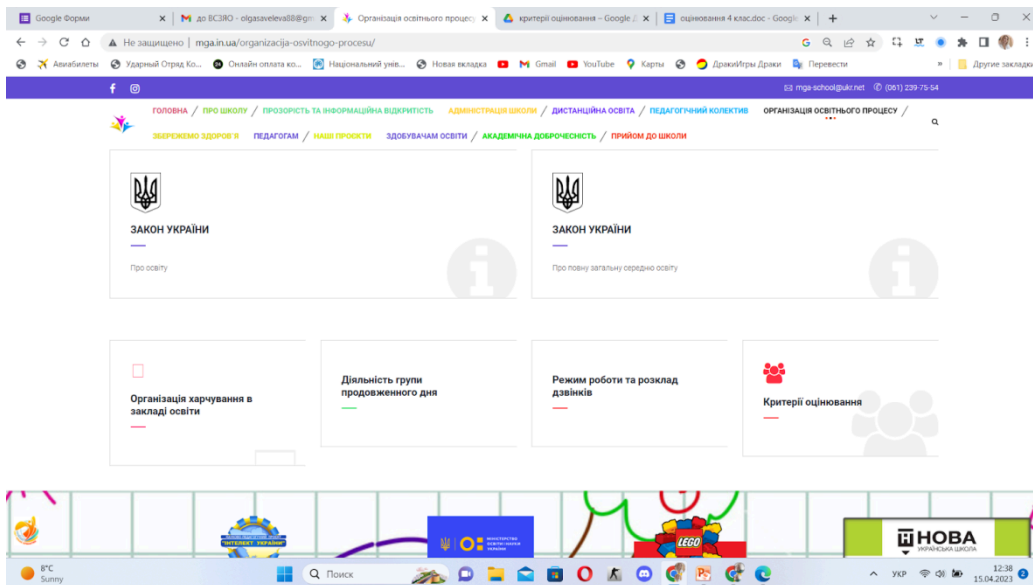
Google Форми | до ВСЗЯО - olgasaveleva88@gm | Організація освітнього процесу | критерії оцінювання – Google | оцінювання 4 клас.doc - Google

Не защищено | mga.in.ua/organizacija-osvitnogo-procesu/

Авиабилеты | Ударный Отряд Ко... | Онлайн оплата ко... | Національний унів... | Новая вкладка | Gmail | YouTube | Карты | ДракиИгры Драки | Перевести | Другие закладки

mga-school@ukr.net (061) 239-75-54

ГОЛОВНА / ПРО ШКОЛУ / ПРОЗОРІСТЬ ТА ІНФОРМАЦІЙНА ВІДКРИТІСТЬ / АДМІНІСТРАЦІЯ ШКОЛИ / ДИСТАНЦІЙНА ОСВІТА / ПЕДАГОГІЧНИЙ КОЛЕКТИВ / ОРГАНІЗАЦІЯ ОСВІТНЬОГО ПРОЦЕСУ / ЗБЕРЕЖЕМО ЗДОРОВ'Я / ПЕДАГОГАМ / НАШІ ПРОЄКТИ / ЗДОБУВАЧАМ ОСВІТИ / АКАДЕМІЧНА ДОБРОЧЕСНІСТЬ / ПРИЙОМ ДО ШКОЛИ

ЗАКОН УКРАЇНИ

Про освіту

ЗАКОН УКРАЇНИ

Про повну загальну середню освіту

Організація харчування в закладі освіти

Діяльність групи продовженного дня

Режим роботи та розклад дзвінків

Критерії оцінювання

"ІНТЕЛЕКТ УКРАЇНИ"

МІНІСТЕРСТВО ОСВІТИ І НАУКИ УКРАЇНИ

LEGO

НОВА УКРАЇНСЬКА ШКОЛА

8°C Sunny

Поиск

УКР

12:38 15.04.2023